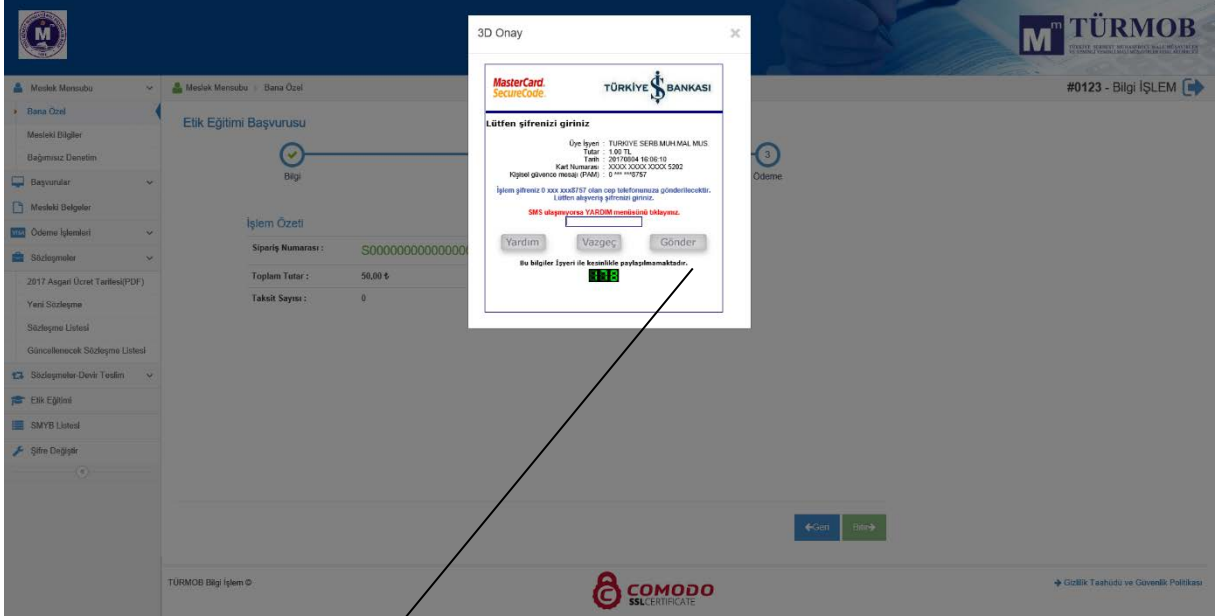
TÜRMOB

Meslek Mensubu
Bana Özel
Mesleki Bilgiler
Bağımsız Denetim
Başvurular
Mesleki Belgeler
Ödeme İşlemleri
Sözleşmeler
2017 Asgari Ücret Tarifesi(PDF)
Yeni Sözleşme
Sözleşme Listesi
Güncellenecek Sözleşme Listesi
Sözleşmeler Devir Teslim
Etik Eğitimi
SMYB Listesi
Şifre Değiştir

Meslek Mensubu > Bana Özel

#0123 - Bilgi İŞLEM

Etik Eğitimi Başvurusu

Bilgi

3
Ödeme

İşlem Özeti

Sipariş Numarası : S0000000000000

Toplam Tutar : 50,00 ₺

Taksit Sayısı : 0

3D Onay

MasterCard. SecureCode.

TÜRKİYE İŞ BANKASI

Lütfen şifrenizi giriniz

Üye İşyeri : TURKIYE SERB.MUH.MAL.MUS
Tutar : 1.00 TL
Tarih : 20170804 16:06:10
Kart Numarası : XXXX XXXX XXXX 5202
Kişisel güvence mesajı (PAM) : 0 *** ***8757

İşlem şifreniz 0 xxx xxx8757 olan cep telefonunuza gönderilecektir. Lütfen alışveriş şifrenizi giriniz.

SMS ulaşmıyorsa YARDIM menüsünü tıklayınız.

Yardım Vazgeç Gönder

Bu bilgiler İşyeri ile kesinlikle paylaşılmamaktadır.

178

←Geri İleri→

TÜRMOB Bilgi İşlem ©

COMODO SSL CERTIFICATE

→ Gizlilik Taahhüdü ve Güvenlik Politikası